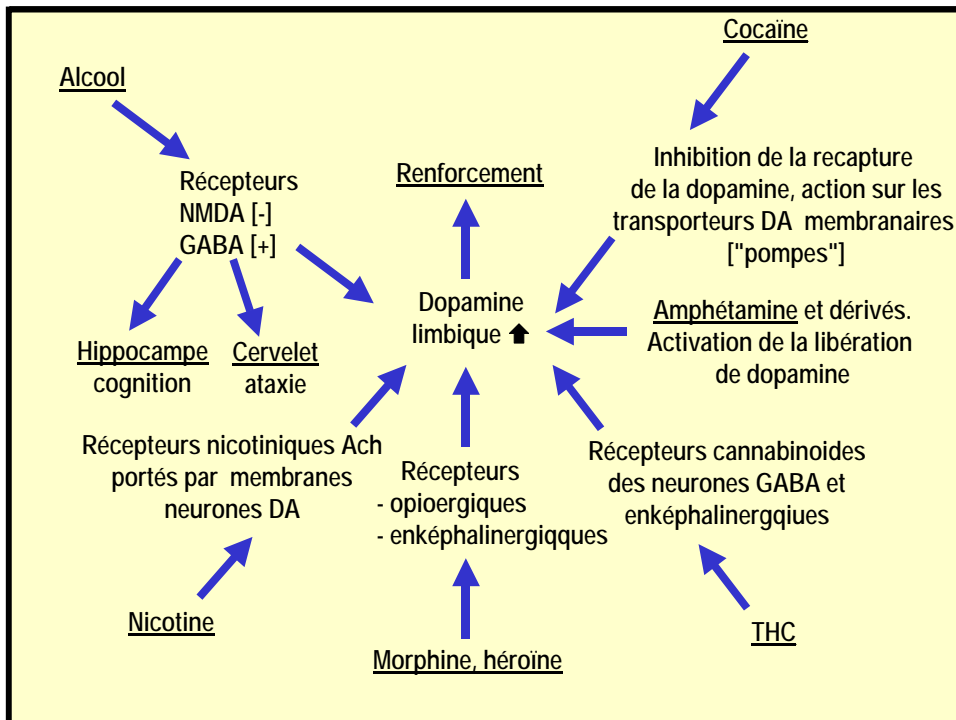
Cocaïne

Alcool

Récepteurs
NMDA [-]
GABA [+]

Renforcement

Inhibition de la recapture de la dopamine, action sur les transporteurs DA membranaires ["pompes"]

Dopamine limbique ⬆

Amphétamine et dérivés. Activation de la libération de dopamine

Hippocampe
cognition

Cervelet
ataxie

Récepteurs nicotiniques Ach portés par membranes neurones DA

Récepteurs
- opioergiques
- enképhalinergiqques

Récepteurs cannabinoides des neurones GABA et enképhalinergqiues

Nicotine

Morphine, héroïne

THC